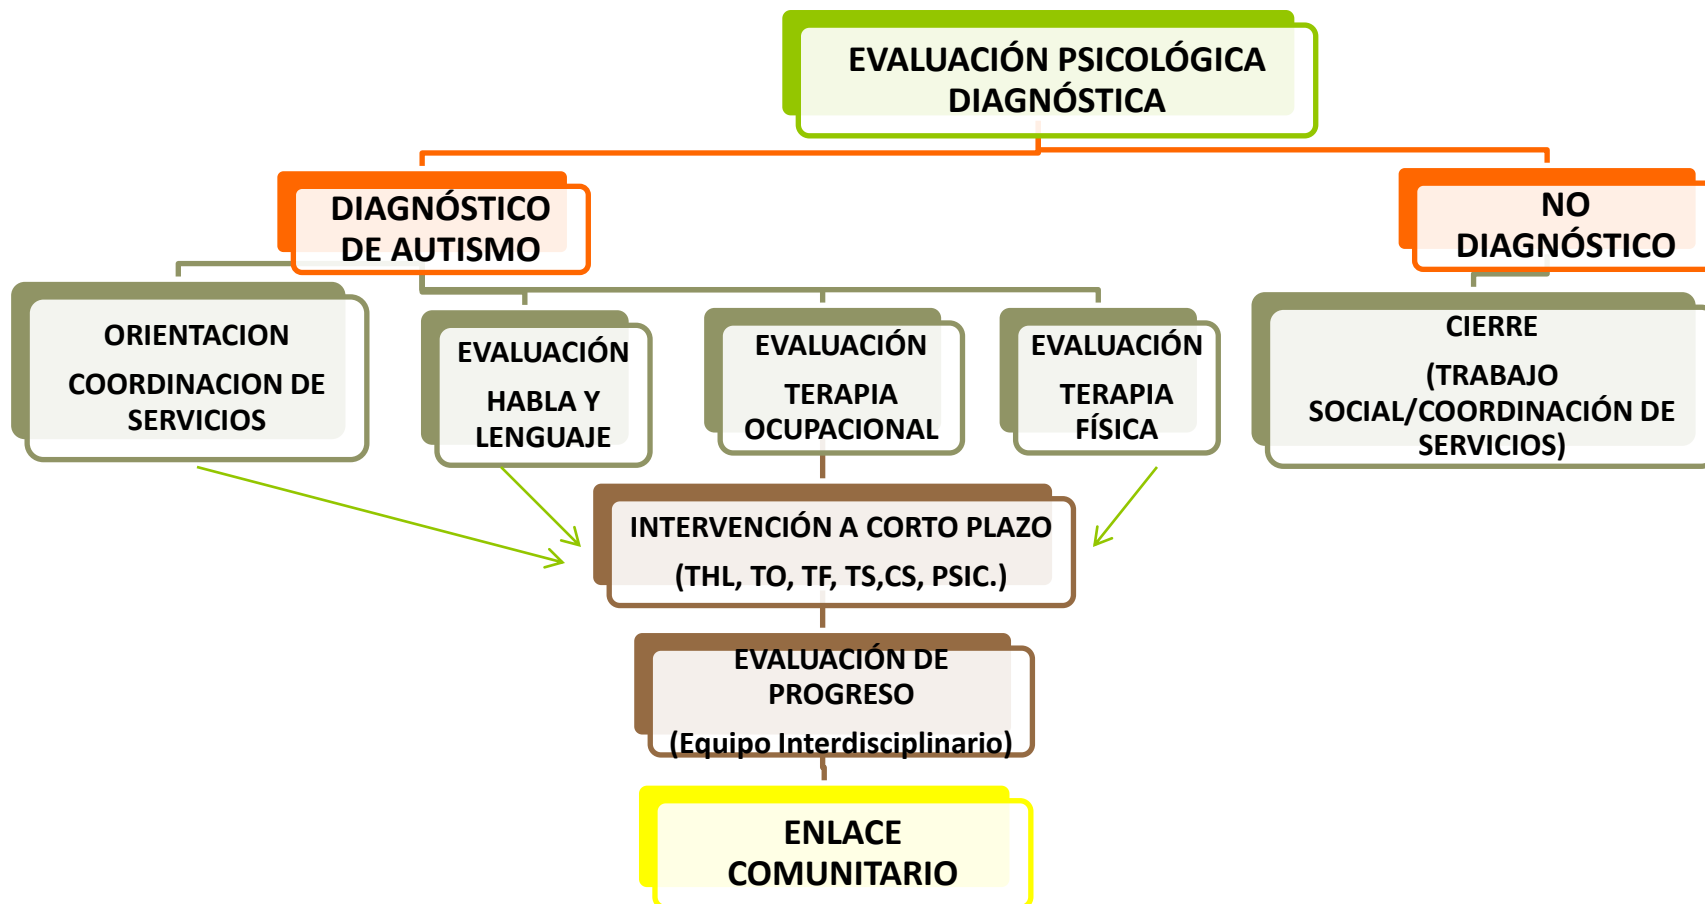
EVALUACIÓN PSICOLÓGICA DIAGNÓSTICA

DIAGNÓSTICO DE AUTISMO

NO DIAGNÓSTICO

ORIENTACION

COORDINACION DE SERVICIOS

EVALUACIÓN

HABLA Y LENGUAJE

EVALUACIÓN

TERAPIA OCUPACIONAL

EVALUACIÓN

TERAPIA FÍSICA

CIERRE

(TRABAJO SOCIAL/COORDINACIÓN DE SERVICIOS)

INTERVENCIÓN A CORTO PLAZO

(THL, TO, TF, TS,CS, PSIC.)

EVALUACIÓN DE PROGRESO

(Equipo Interdisciplinario)

ENLACE COMUNITARIO